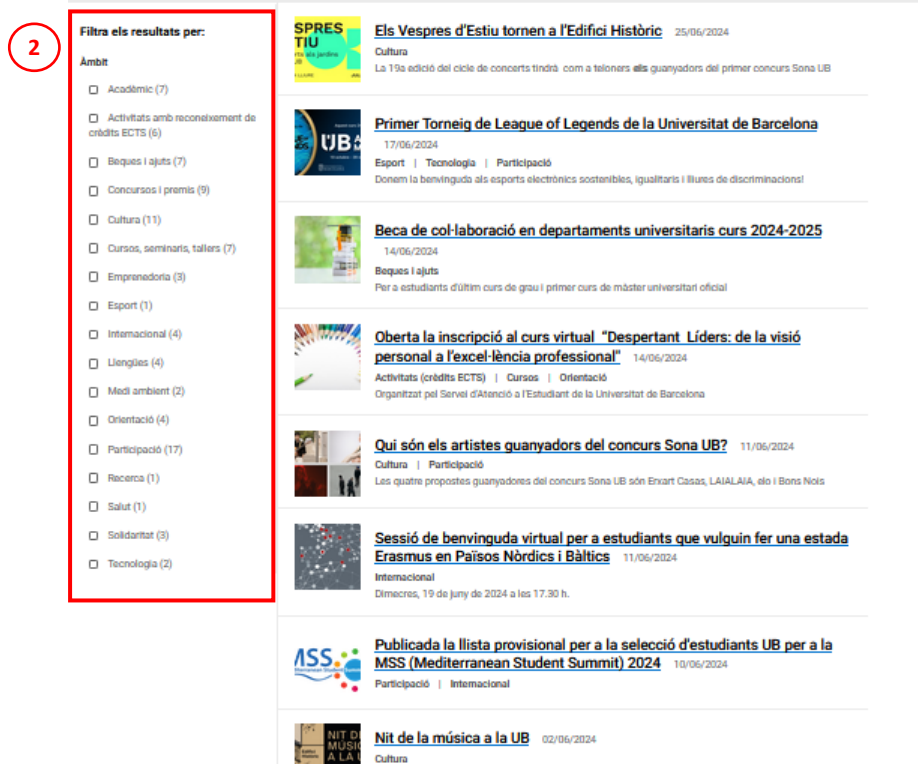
2

Filtra els resultats per:

Àmbit

Acadèmic (7)

Activitats amb reconeixement de crèdits ECTS (6)

Beques i ajuts (7)

Concursos i premis (9)

Cultura (11)

Cursos, seminaris, tallers (7)

Emprenedoria (3)

Esport (1)

Internacional (4)

Llengües (4)

Medi ambient (2)

Orientació (4)

Participació (17)

Recerca (1)

Salut (1)

Solidaritat (3)

Tecnologia (2)

SPRES TIU

Els Vespres d'Estiu tornen a l'Edifici Històric 25/06/2024
Cultura
La 19a edició del cicle de concerts tindrà com a teloners els guanyadors del primer concurs Sona UB

UB

Primer Torneig de League of Legends de la Universitat de Barcelona 17/06/2024
Esport | Tecnologia | Participació
Donem la benvinguda als esports electrònics sostenibles, igualitaris i lliures de discriminacions!

Beca de col·laboració en departaments universitaris curs 2024-2025 14/06/2024
Beques i ajuts
Per a estudiants d'últim curs de grau i primer curs de màster universitari oficial

Oberta la inscripció al curs virtual "Despertant Líders: de la visió personal a l'excel·lència professional" 14/06/2024
Activitats (crèdits ECTS) | Cursos | Orientació
Organitzat pel Servei d'Atenció a l'Estudiant de la Universitat de Barcelona

Qui són els artistes guanyadors del concurs Sona UB? 11/06/2024
Cultura | Participació
Les quatre propostes guanyadores del concurs Sona UB són Enxart Casas, LAIALAIA, elo i Bons Nois

Sessió de benvinguda virtual per a estudiants que vulguin fer una estada Erasmus en Països Nòrdics i Bàltics 11/06/2024
Internacional
Dimecres, 19 de juny de 2024 a les 17.30 h.

MSS

Publicada la llista provisional per a la selecció d'estudiants UB per a la MSS (Mediterranean Student Summit) 2024 10/06/2024
Participació | Internacional

NIT DE MÚSICA A LA U

Nit de la música a la UB 02/06/2024
Cultura